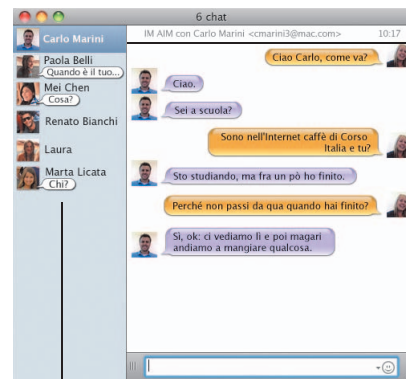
6 chat

Carlo Marini

Paola Belli
Quando è il tuo...

Mei Chen
Cosa?

Renato Bianchi

Laura

Marta Licata
Chi?

IM AIM con Carlo Marini <cmarini3@mac.com>
10:17

Ciao Carlo, come va?

Ciao.

Sei a scuola?

Sono nell'Internet caffè di Corso Italia e tu?

Sto studiando, ma fra un pò ho finito.

Perché non passi da qua quando hai finito?

Si, ok: ci vediamo lì e poi magari andiamo a mangiare qualcosa.